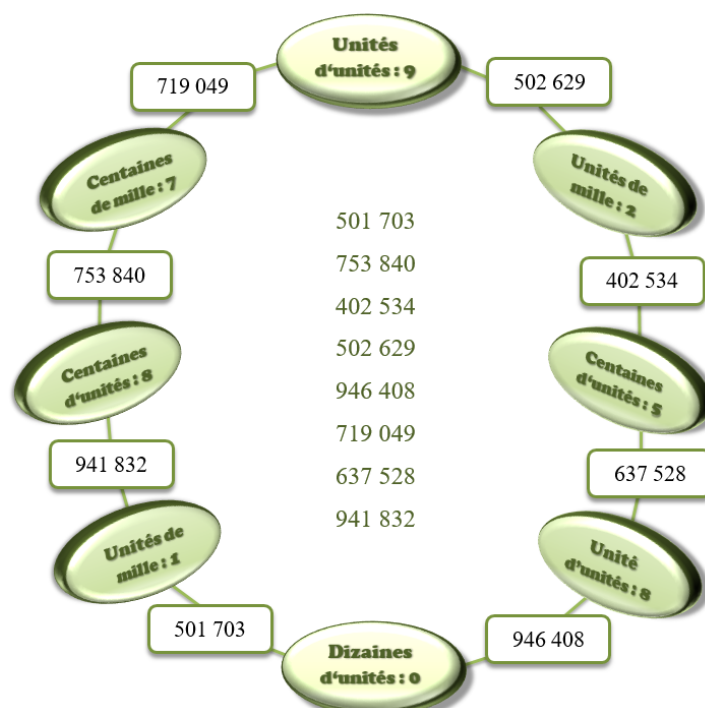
Unités d'unités : 9

502 629

Unités de mille : 2

402 534

Centaines d'unités : 5

637 528

Unité d'unités : 8

946 408

Dizaines d'unités : 0

501 703

Unités de mille : 1

941 832

Centaines d'unités : 8

753 840

Centaines de mille : 7

719 049

501 703
753 840
402 534
502 629
946 408
719 049
637 528
941 832